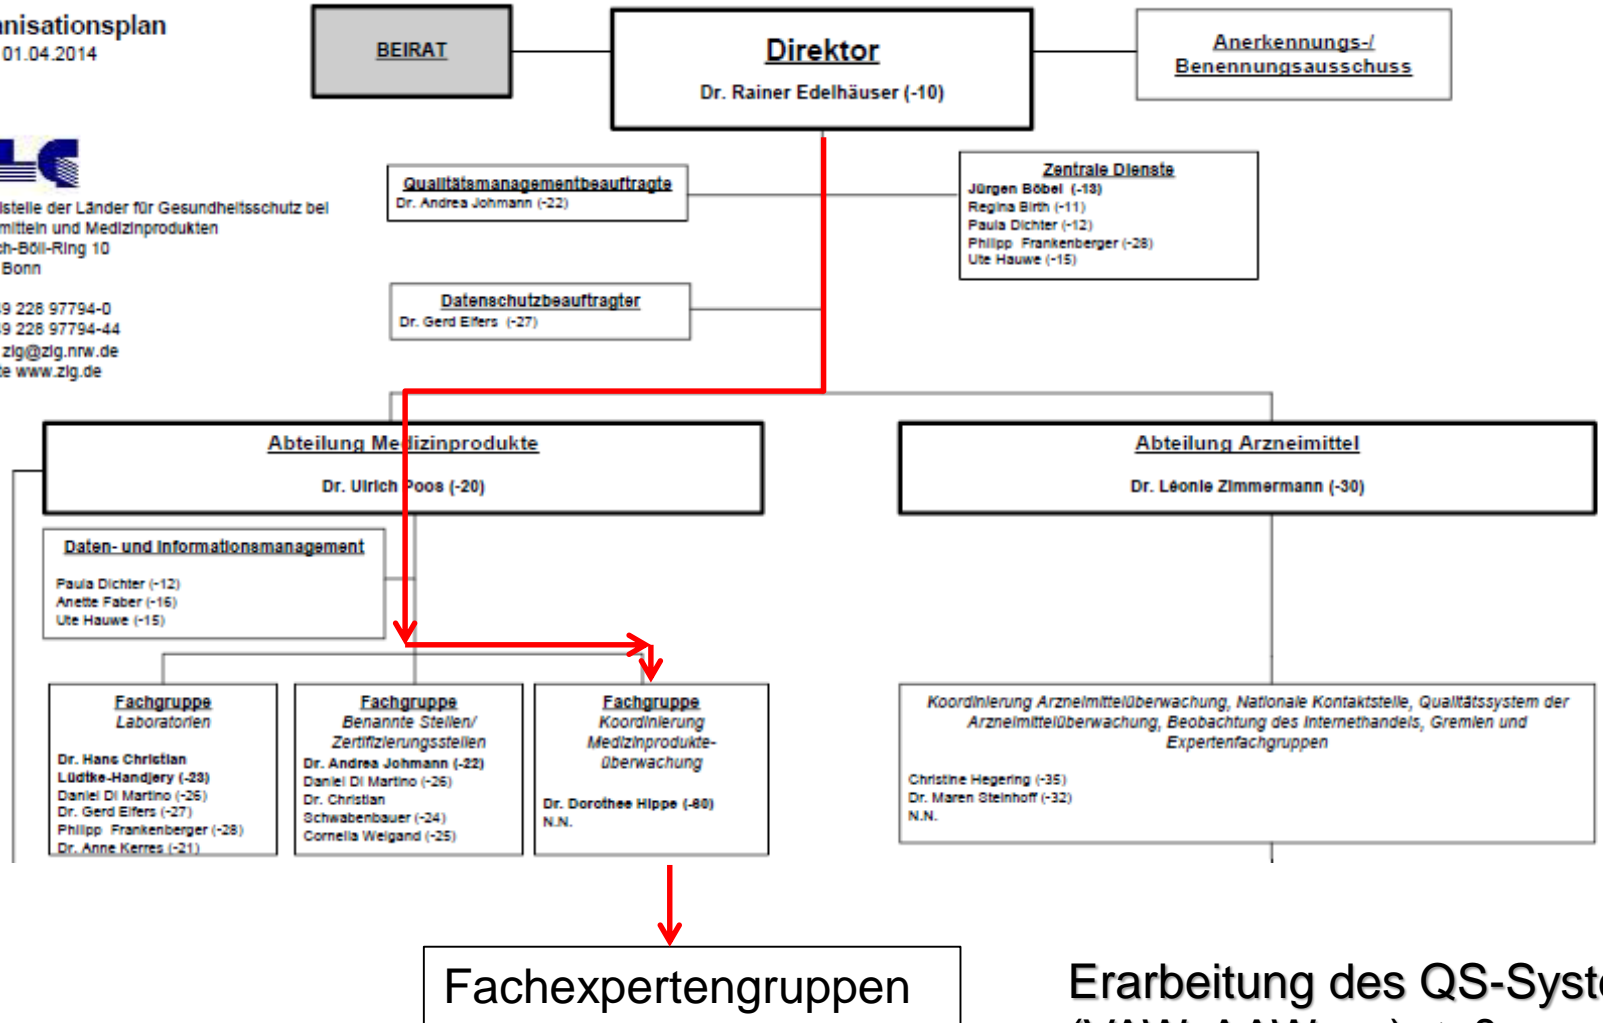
nisationsplan
01.04.2014

BEIRAT

Direktor
Dr. Rainer Edelhäuser (-10)

Anerkennungs-/
Benennungsausschuss

lstelle der Länder für Gesundheitsschutz bei
mitteln und Medizinprodukten
ch-Böll-Ring 10
Bonn

9 228 97794-0
9 228 97794-44
zlg@zlg.nrw.de
e www.zlg.de

Qualitätsmanagementbeauftragte
Dr. Andrea Johmann (-22)

Zentrale Dienste
Jürgen Böbel (-13)
Regina Birth (-11)
Paula Dichter (-12)
Philipp Frankenberger (-28)
Ute Hauwe (-15)

Datenschutzbeauftragter
Dr. Gerd Elfers (-27)

Abteilung Medizinprodukte
Dr. Ulrich Poos (-20)

Abteilung Arzneimittel
Dr. Léonie Zimmermann (-30)

Daten- und Informationsmanagement
Paula Dichter (-12)
Anette Faber (-16)
Ute Hauwe (-15)

Fachgruppe
Laboratorien
Dr. Hans Christian Lüdtke-Handjery (-23)
Daniel Di Martino (-26)
Dr. Gerd Elfers (-27)
Philipp Frankenberger (-28)
Dr. Anne Kerres (-21)

Fachgruppe
Benannte Stellen/ Zertifizierungsstellen
Dr. Andrea Johmann (-22)
Daniel Di Martino (-26)
Dr. Christian Schwabenbauer (-24)
Cornelia Weigand (-25)

Fachgruppe
Koordinierung Medizinprodukte-überwachung
Dr. Dorothee Hippe (-80)
N.N.

Koordinierung Arzneimittelüberwachung, Nationale Kontaktstelle, Qualitätssystem der Arzneimittelüberwachung, Beobachtung des Internethandels, Gremien und Expertenfachgruppen
Christine Hegering (-35)
Dr. Maren Steinhoff (-32)
N.N.

Fachexpertengruppen

Erarbeitung des QS-Syst
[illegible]